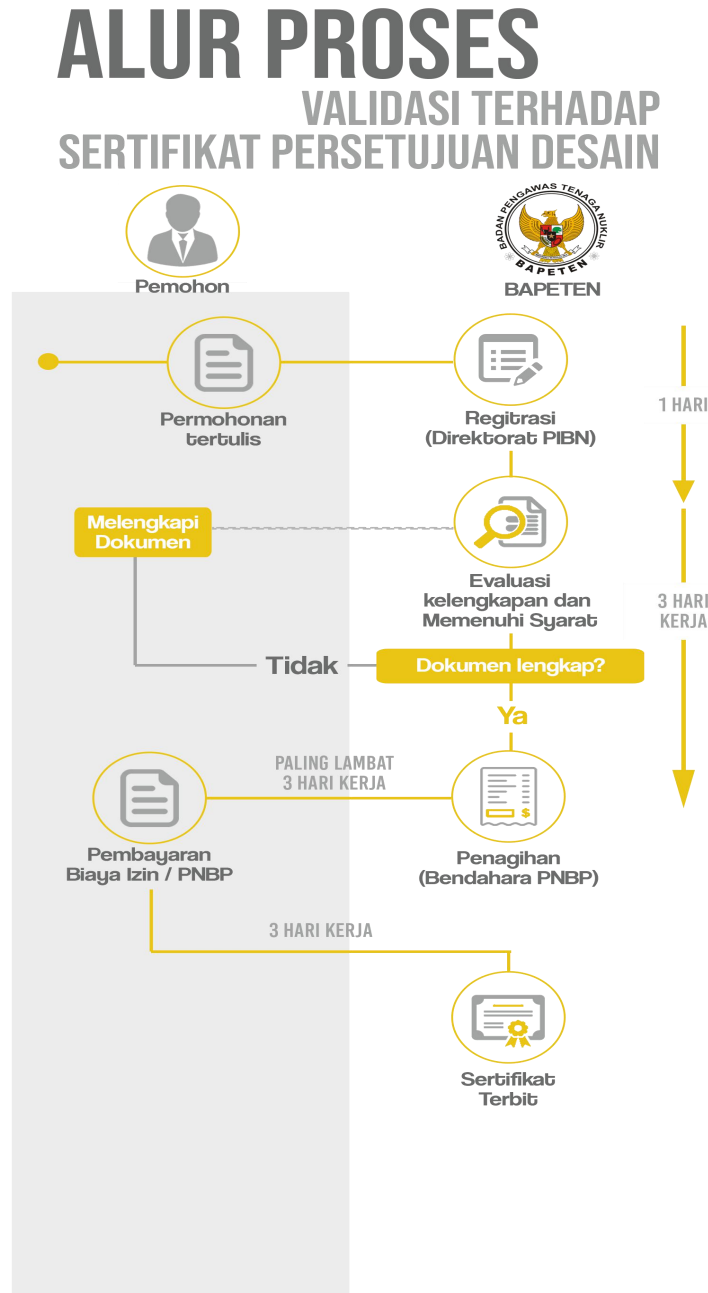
ALUR PROSES
VALIDASI TERHADAP
SERTIFIKAT PERSETUJUAN DESAIN

Pemohon

BADAN PENGAWAS TENAGA NUKLIR
BAPETEN

BAPETEN

Permohonan tertulis

Regitrasi (Direktorat PIBN)

1 HARI

Melengkapi Dokumen

Evaluasi kelengkapan dan Memenuhi Syarat

3 HARI KERJA

Tidak

Dokumen lengkap?

Ya

PALING LAMBAT 3 HARI KERJA

Pembayaran Biaya Izin / PNBP

Penagihan (Bendahara PNBP)

3 HARI KERJA

Sertifikat Terbit